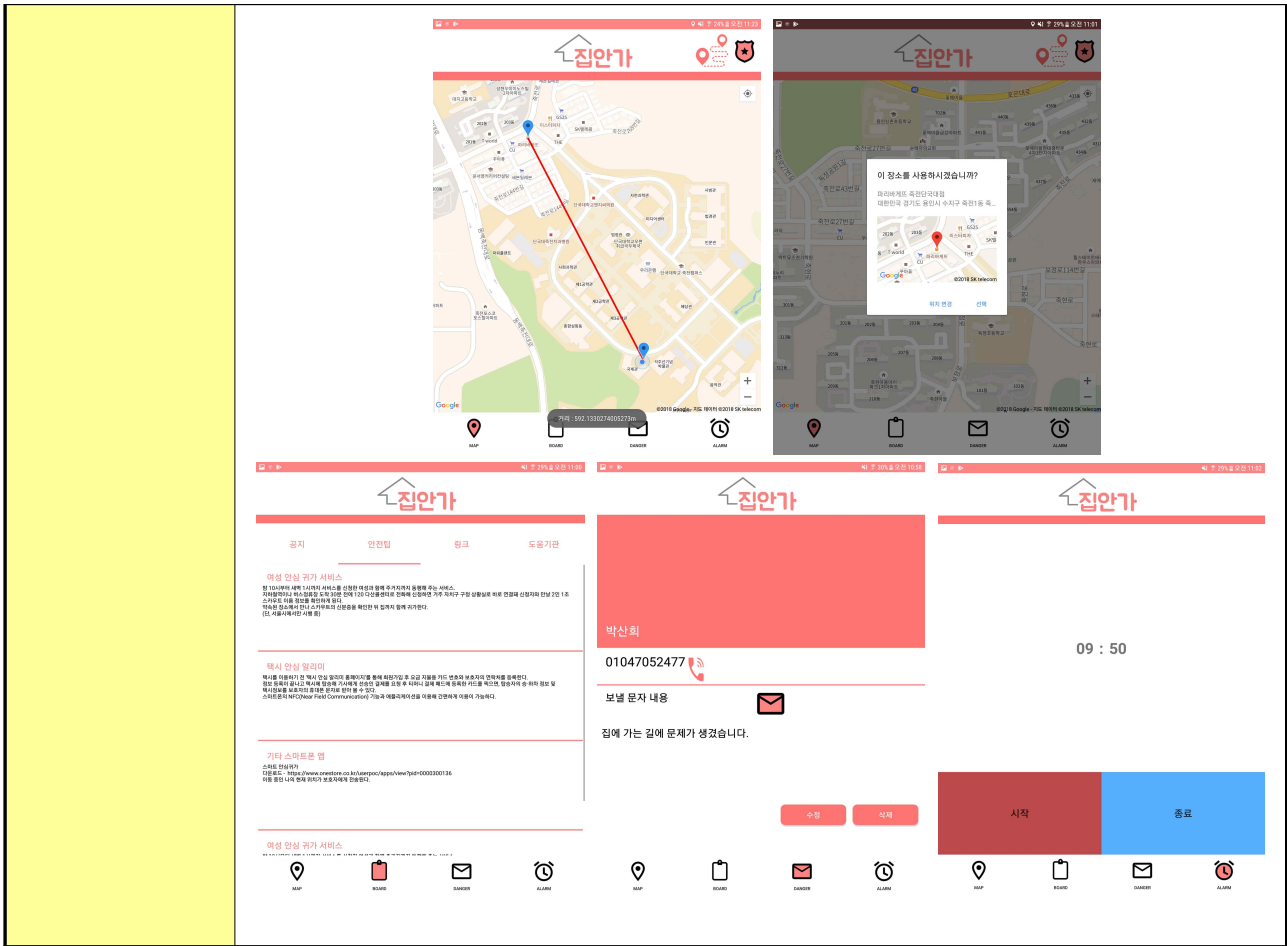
24% 오전 11:23

집안가

거리 : 592.1330274005273m

MAP BOARD DANGER ALARM

29% 오전 11:01

집안가

이 장소를 사용하시겠습니까?

파리바게트 죽전단국대점
대한민국 경기도 용인시 수지구 죽전1동 죽...

©2018 SK telecom

위치 변경 선택

MAP BOARD DANGER ALARM

29% 오전 11:00

집안가

공지 안전팁 링크 도움기관

여성 안심 귀가 서비스

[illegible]

택시 안심 알리미

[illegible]

기타 스마트폰 앱

스마트 안심귀가
다운로드 - https://www.onestore.co.kr/userpoc/apps/view?pid=0000300136
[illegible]

여성 안심 귀가 서비스

MAP BOARD DANGER ALARM

30% 오전 10:58

집안가

박산희

01047052477

보낼 문자 내용

집에 가는 길에 문제가 생겼습니다.

수정 삭제

MAP BOARD DANGER ALARM

29% 오전 11:02

집안가

09 : 50

시작 종료

MAP BOARD DANGER ALARM